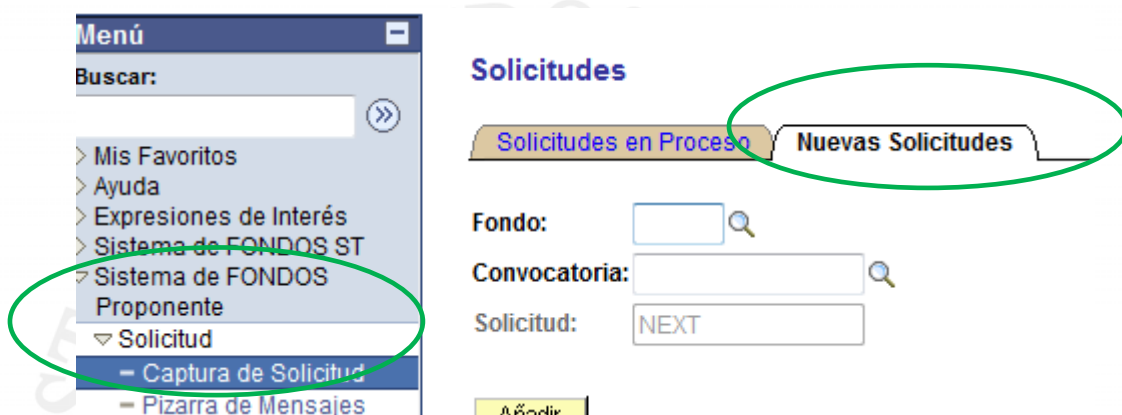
Menú
Buscar:
Mis Favoritos
Ayuda
Expresiones de Interés
Sistema de FONDOS ST
Sistema de FONDOS Proponente
Solicitud
Captura de Solicitud
Pizarra de Mensajes

Solicitudes

Solicitudes en Proceso
Nuevas Solicitudes

Fondo:
Convocatoria:
Solicitud: NEXT

Añadir